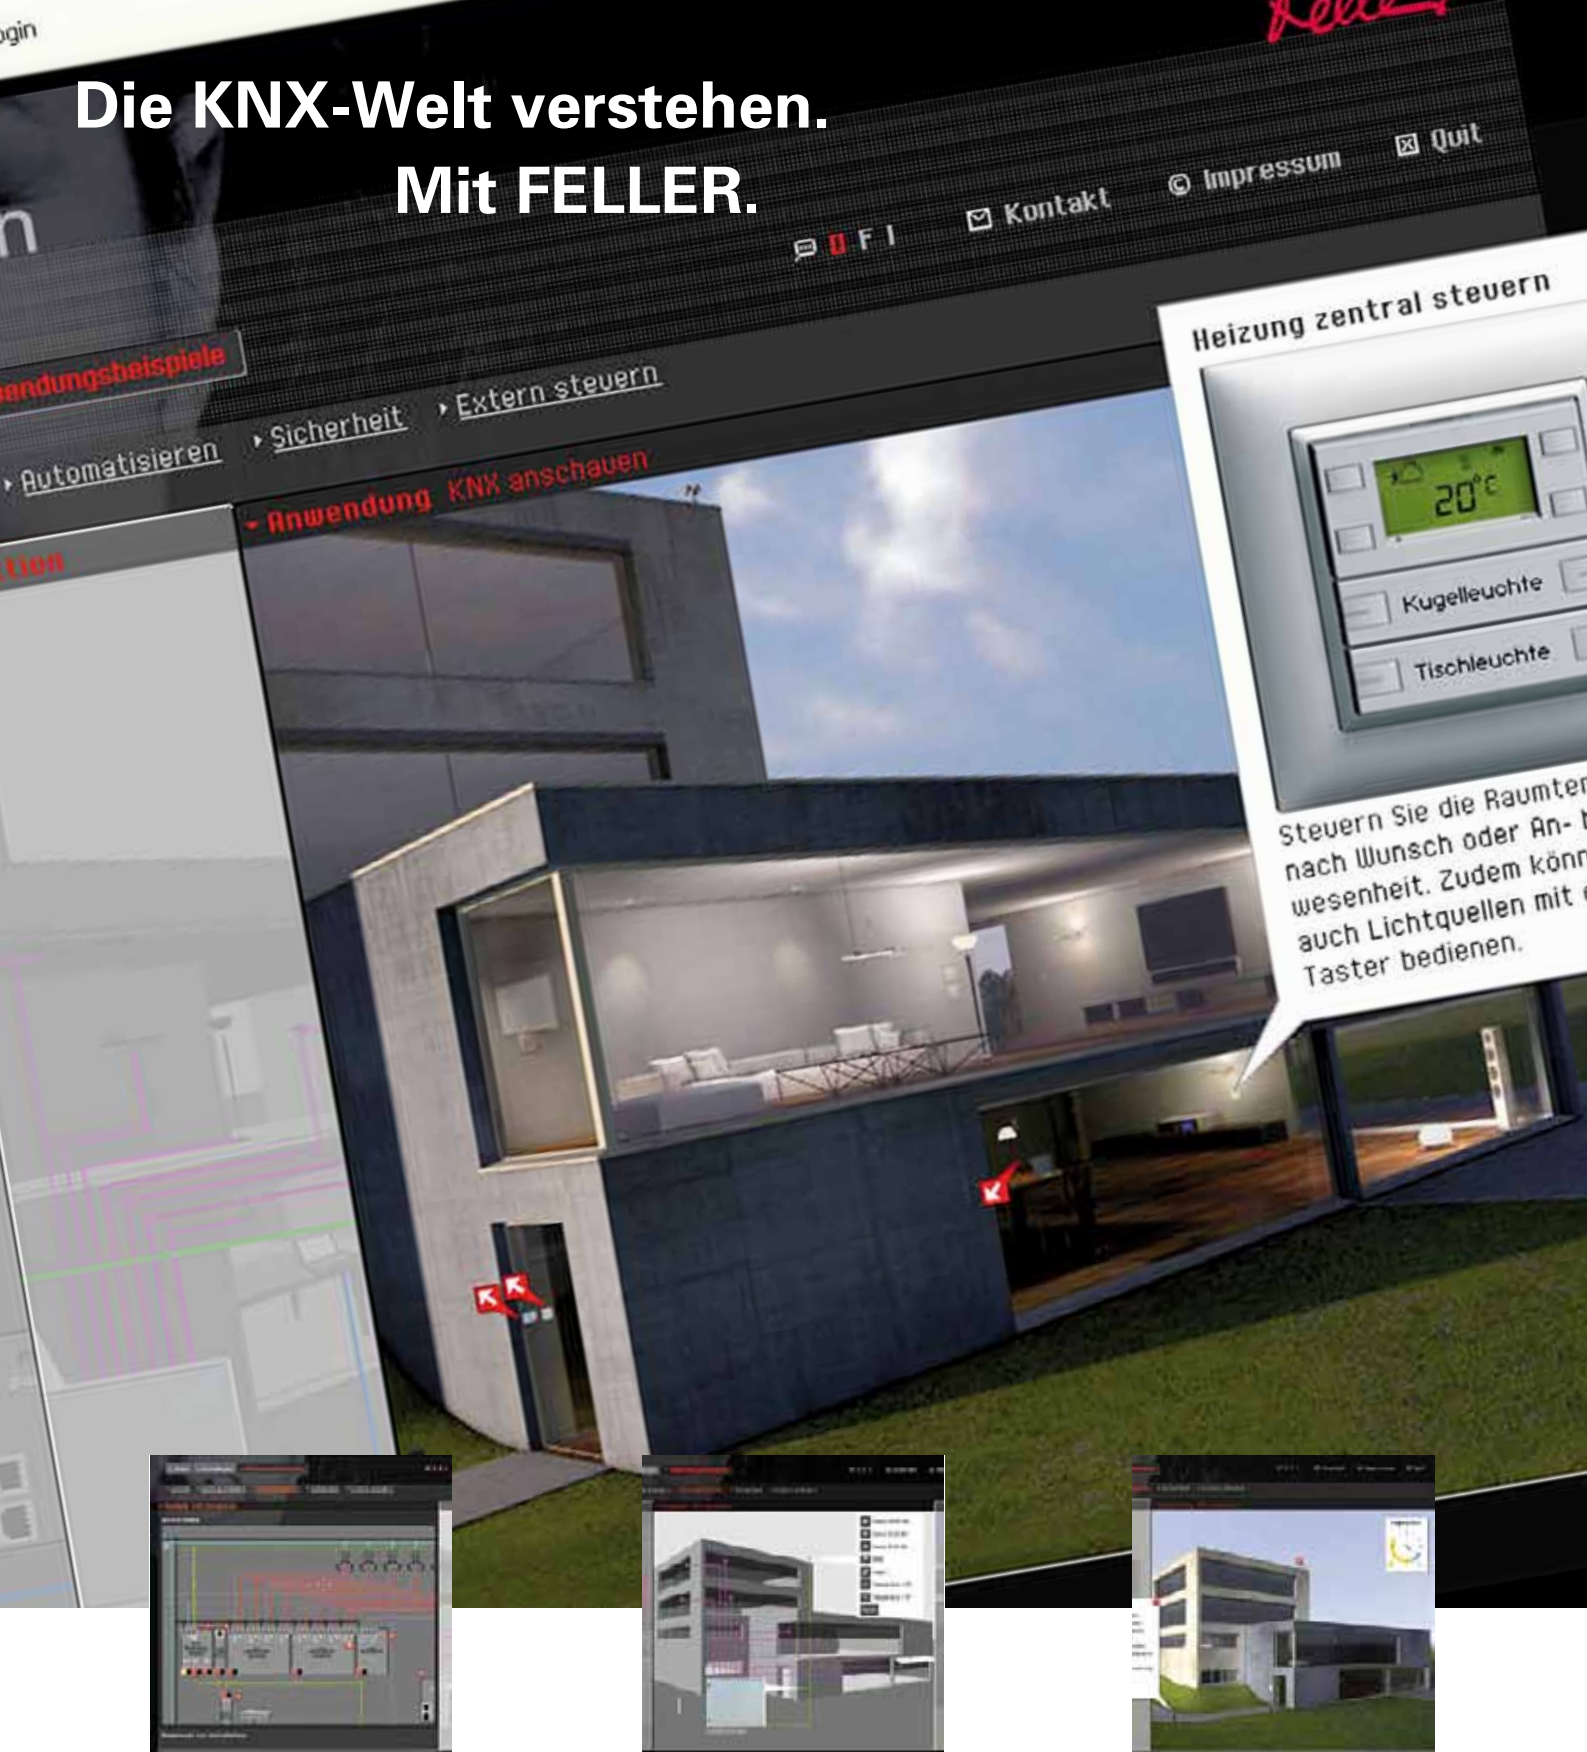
ogin

Die KNX-Welt verstehen.
Mit FELLER.

D F I

Kontakt

Impressum

Quit

endungsbeispiele

Automatisieren

Sicherheit

Extern steuern

Anwendung KNX anschauen

tion

Heizung zentral steuern

20°C

Kugelleuchte

Tischleuchte

Steuern Sie die Raumten nach Wunsch oder An- wesenheit. Zudem könn auch Lichtquellen mit Taster bedienen.